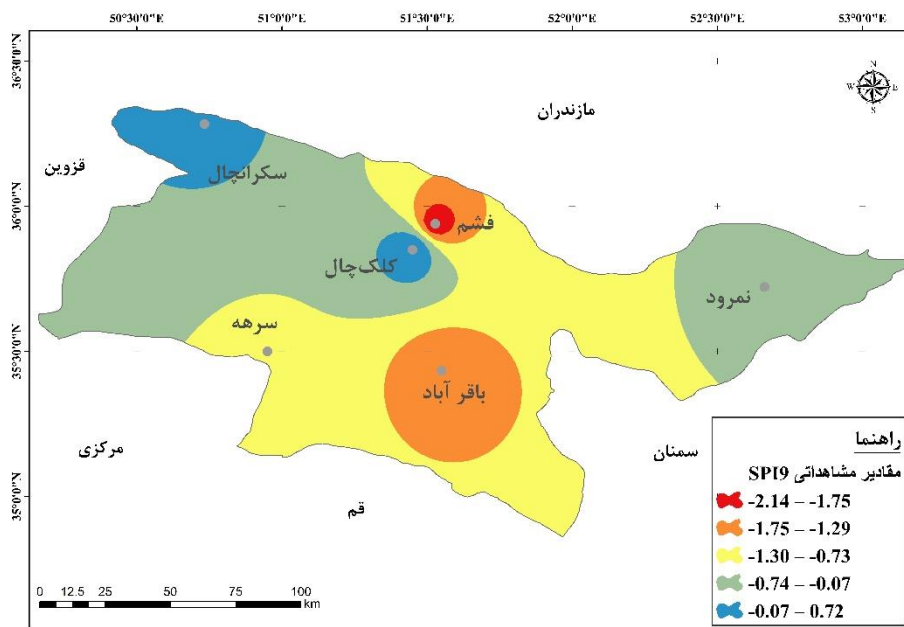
50°30'0"E 51°0'0"E 51°30'0"E 52°0'0"E 52°30'0"E 53°0'0"E

36°30'0"N
36°0'0"N
35°30'0"N
35°0'0"N

N
W E
S

مازندران
قزوین
سکرانچال
فشم
کلک‌چال
نمرود
سرهه
باقر آباد
مرکزی
سمنان
قم

راهنما
مقادیر مشاهداتی SPI9
-2.14 – -1.75
-1.75 – -1.29
-1.30 – -0.73
-0.74 – -0.07
-0.07 – 0.72

0 12.5 25 50 75 100
km